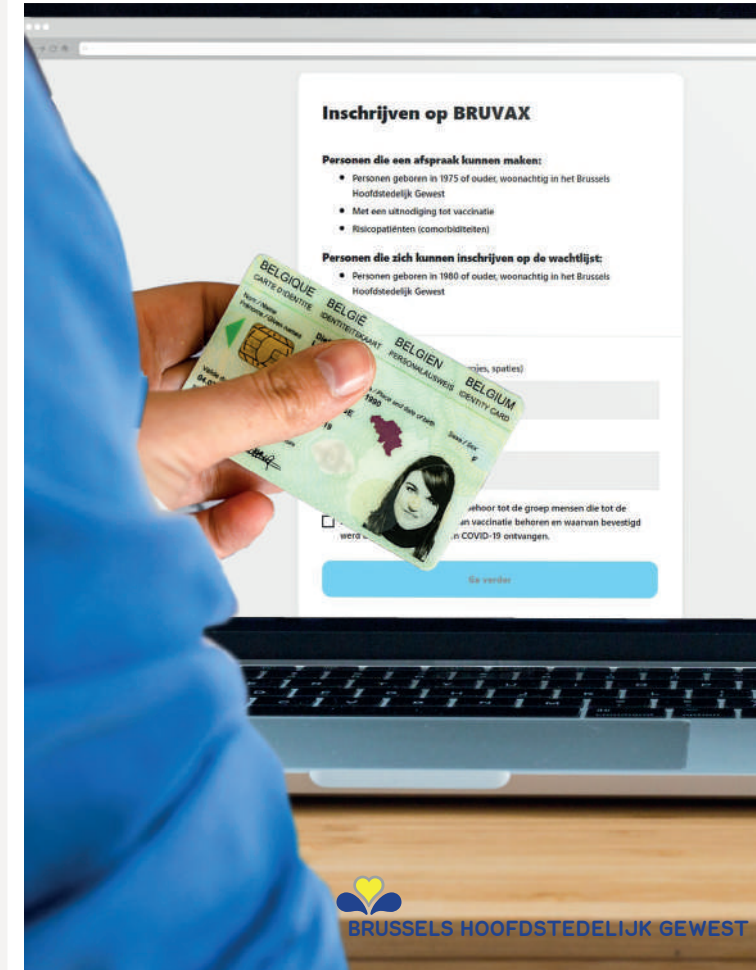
Inschrijven op BRUVAX

Personen die een afspraak kunnen maken:

- Personen geboren in 1975 of ouder, woonachtig in het Brussels Hoofdstedelijk Gewest
- Met een uitnodiging tot vaccinatie
- Risicopatiënten (comorbiditeiten)

Personen die zich kunnen inschrijven op de wachtlijst:

- Personen geboren in 1980 of ouder, woonachtig in het Brussels Hoofdstedelijk Gewest

BELGIQUE CARTE D'IDENTITÉ BELGIE IDENTITEITSKAART BELGIEN PERSONALAUSWEIS BELGIUM IDENTITY CARD

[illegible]jes, spaties)

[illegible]ehoor tot de groep mensen die tot de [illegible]an vaccinatie behoren en waarvan bevestigd werd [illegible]n COVID-19 ontvangen.

Ga verder

BRUSSELS HOOFDSTEDELIJK GEWEST